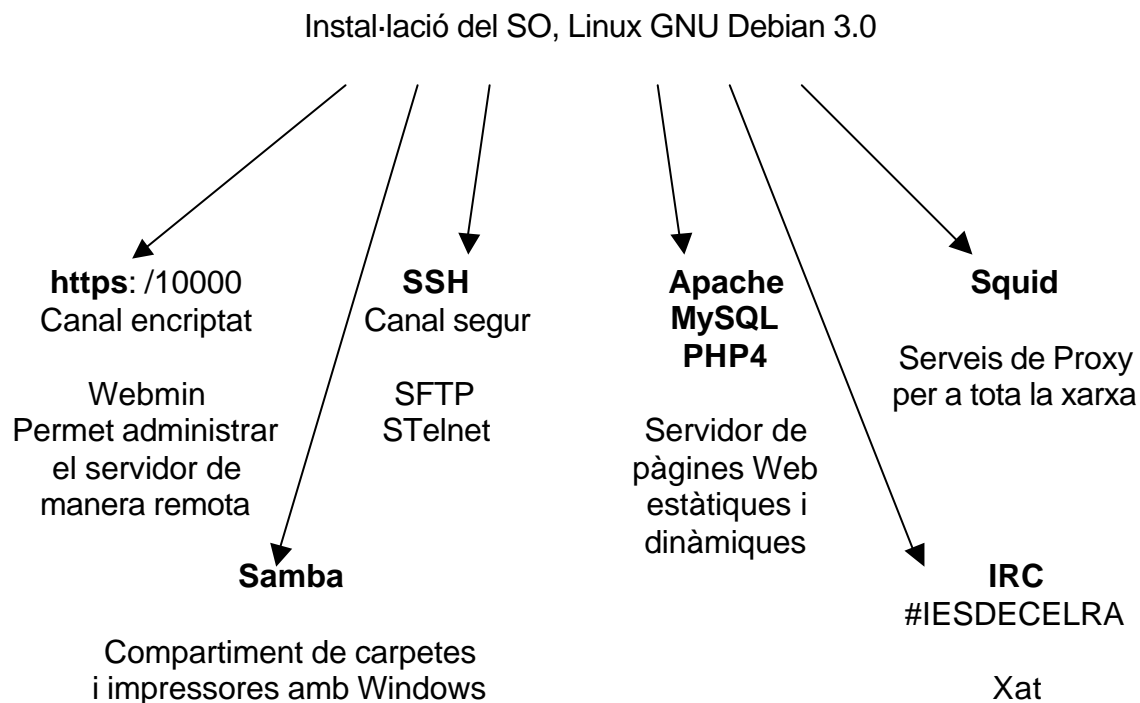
Instal·lació del SO, Linux GNU Debian 3.0

**https**: /10000
Canal encriptat

Webmin
Permet administrar el servidor de manera remota

**SSH**
Canal segur

SFTP
STelnet

**Apache**
**MySQL**
**PHP4**

Servidor de pàgines Web estàtiques i dinàmiques

**Squid**

Serveis de Proxy per a tota la xarxa

**Samba**

Compartiment de carpetes i impressores amb Windows

**IRC**
#IESDECELRA

Xat